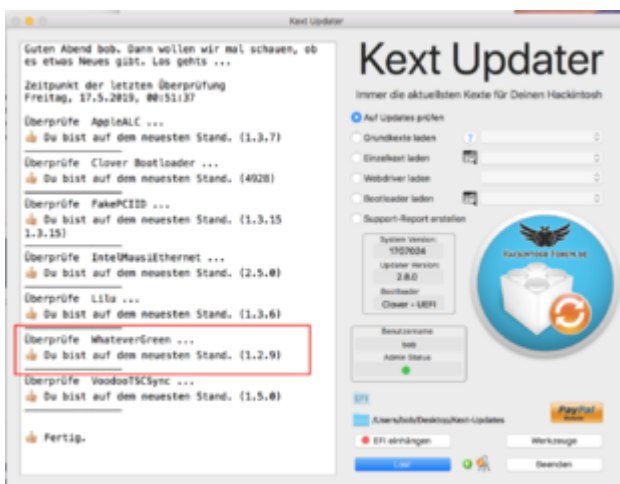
Kext Updater

Guten Abend bob. Dann wollen wir mal schauen, ob es etwas Neues gibt. Los gehts ...

Zeitpunkt der letzten Überprüfung
Freitag, 17.5.2019, 00:51:37

Überprüfe AppleALC ...
Du bist auf dem neuesten Stand. (1.3.7)

Überprüfe Clover Bootloader ...
Du bist auf dem neuesten Stand. (4920)

Überprüfe FakePCIID ...
Du bist auf dem neuesten Stand. (1.3.15 1.3.15)

Überprüfe IntelMausiEthernet ...
Du bist auf dem neuesten Stand. (2.5.0)

Überprüfe Lilu ...
Du bist auf dem neuesten Stand. (1.3.6)

Überprüfe WhateverGreen ...
Du bist auf dem neuesten Stand. (1.2.9)

Überprüfe VoodooTSCSync ...
Du bist auf dem neuesten Stand. (1.5.0)

Fertig.

Kext Updater
Immer die aktuellsten Kexte für Deinen Hackintosh

Auf Updates prüfen
Grundkexte laden
?
Einzelkext laden
Webdriver laden
Bootloader laden
Support-Report erstellen

System Version
17G7024
Updater Version
2.8.0
Bootloader
Clover • UEFI

Benutzername
bob
Admin Status

HACKINTOSH-FORUM.DE

EFI
/Users/bob/Desktop/Kext-Updates
PayPal
EFI einhängen
Werkzeuge
Los!
Beenden